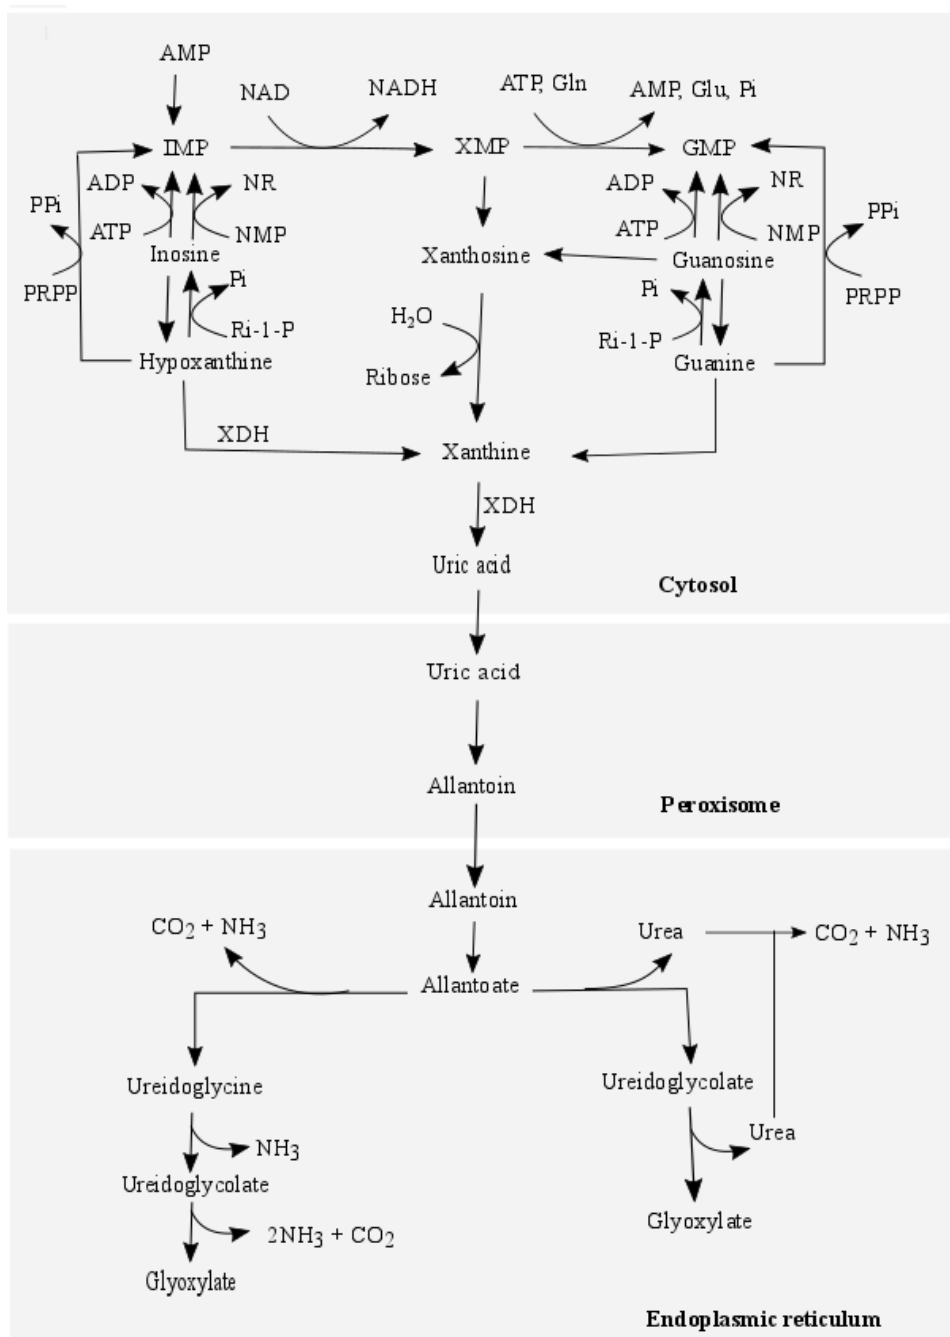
AMP
NAD
NADH
ATP, Gln
AMP, Glu, Pi
IMP
XMP
GMP
ADP
NR
ADP
NR
PPi
ATP
NMP
ATP
NMP
PPi
Inosine
Xanthosine
Guanosine
Pi
Pi
PRPP
PRPP
Ri-1-P
$H_2O$
Ri-1-P
Hypoxanthine
Ribose
Guanine
XDH
Xanthine
XDH
Uric acid
Cytosol

Uric acid
Allantoin
Peroxisome

Allantoin
$CO_2 + NH_3$
Urea
$CO_2 + NH_3$
Allantoate
Ureidoglycine
Ureidoglycolate
$NH_3$
Urea
Ureidoglycolate
Glyoxylate
$2NH_3 + CO_2$
Glyoxylate
Endoplasmic reticulum